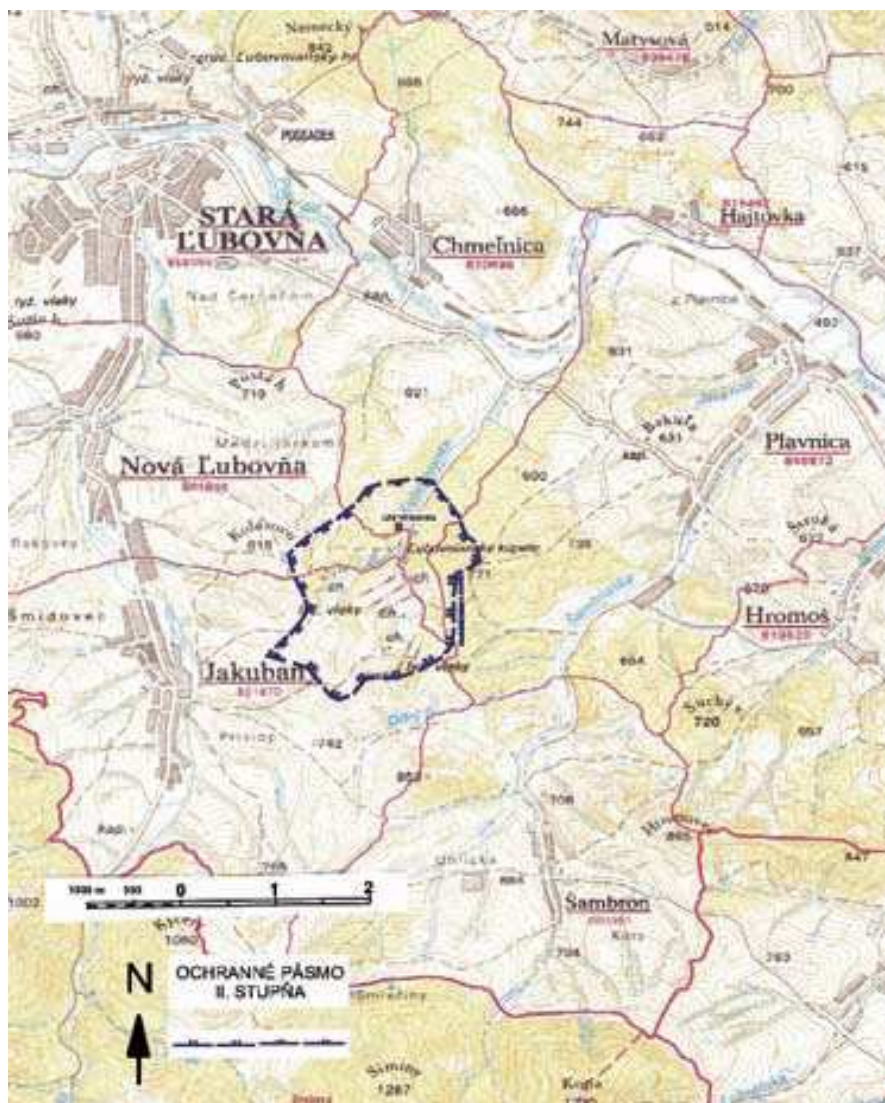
Nemecký
842
Matysová
814
808
744
662
700
615
PODSADEK
STARÁ ĽUBOVŇA
Chmeľnica
666
Hajtovka
637
Nad Čerteľom
693
Pusté h.
719
621
631
Bukula
651
Plavnica
Nová Ľubovňa
600
Kolačkov
815
Ľubovnianske kúpele
726
721
620
Hromoš
Smidover
Jakubany
604
762
Suchý
720
657
706
860
847
664
Šambron
1000 m 500 0 1 2
1002
Kýčera
1060
706
763
N
OCHRANNÉ PÁSMO
II. STUPŇA
Smreciny
Šimonky
1267